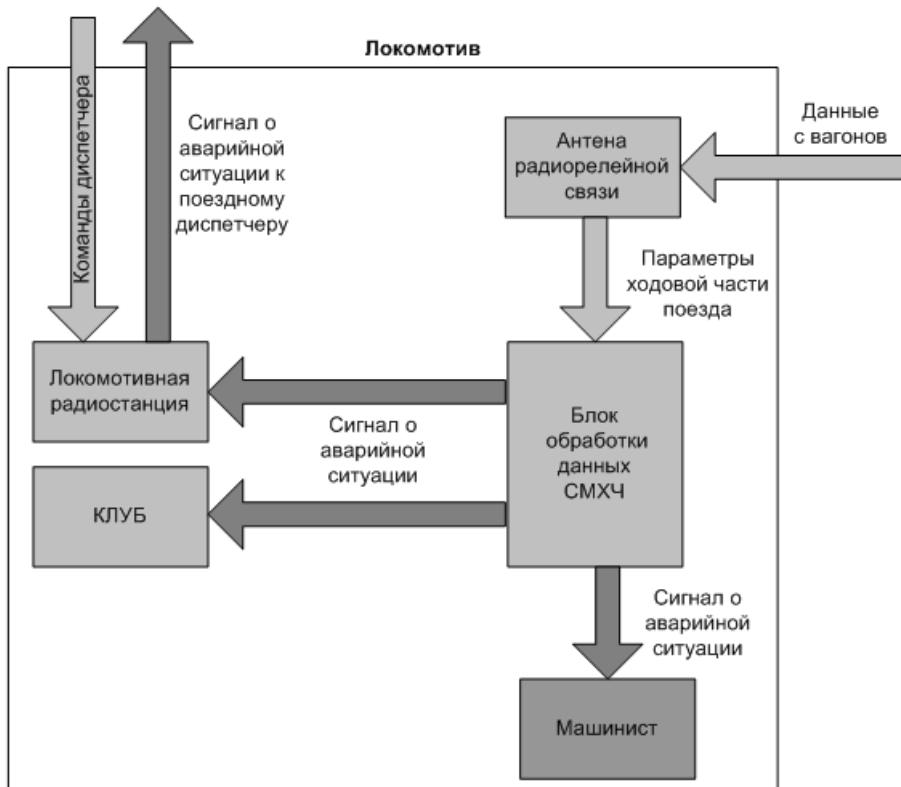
Локомотив

Команды диспетчера

Сигнал о аварийной ситуации к поездному диспетчеру

Данные с вагонов

Антена радиорелейной связи

Параметры ходовой части поезда

Локомотивная радиостанция

Сигнал о аварийной ситуации

Блок обработки данных СМХЧ

КЛУБ

Сигнал о аварийной ситуации

Машинист